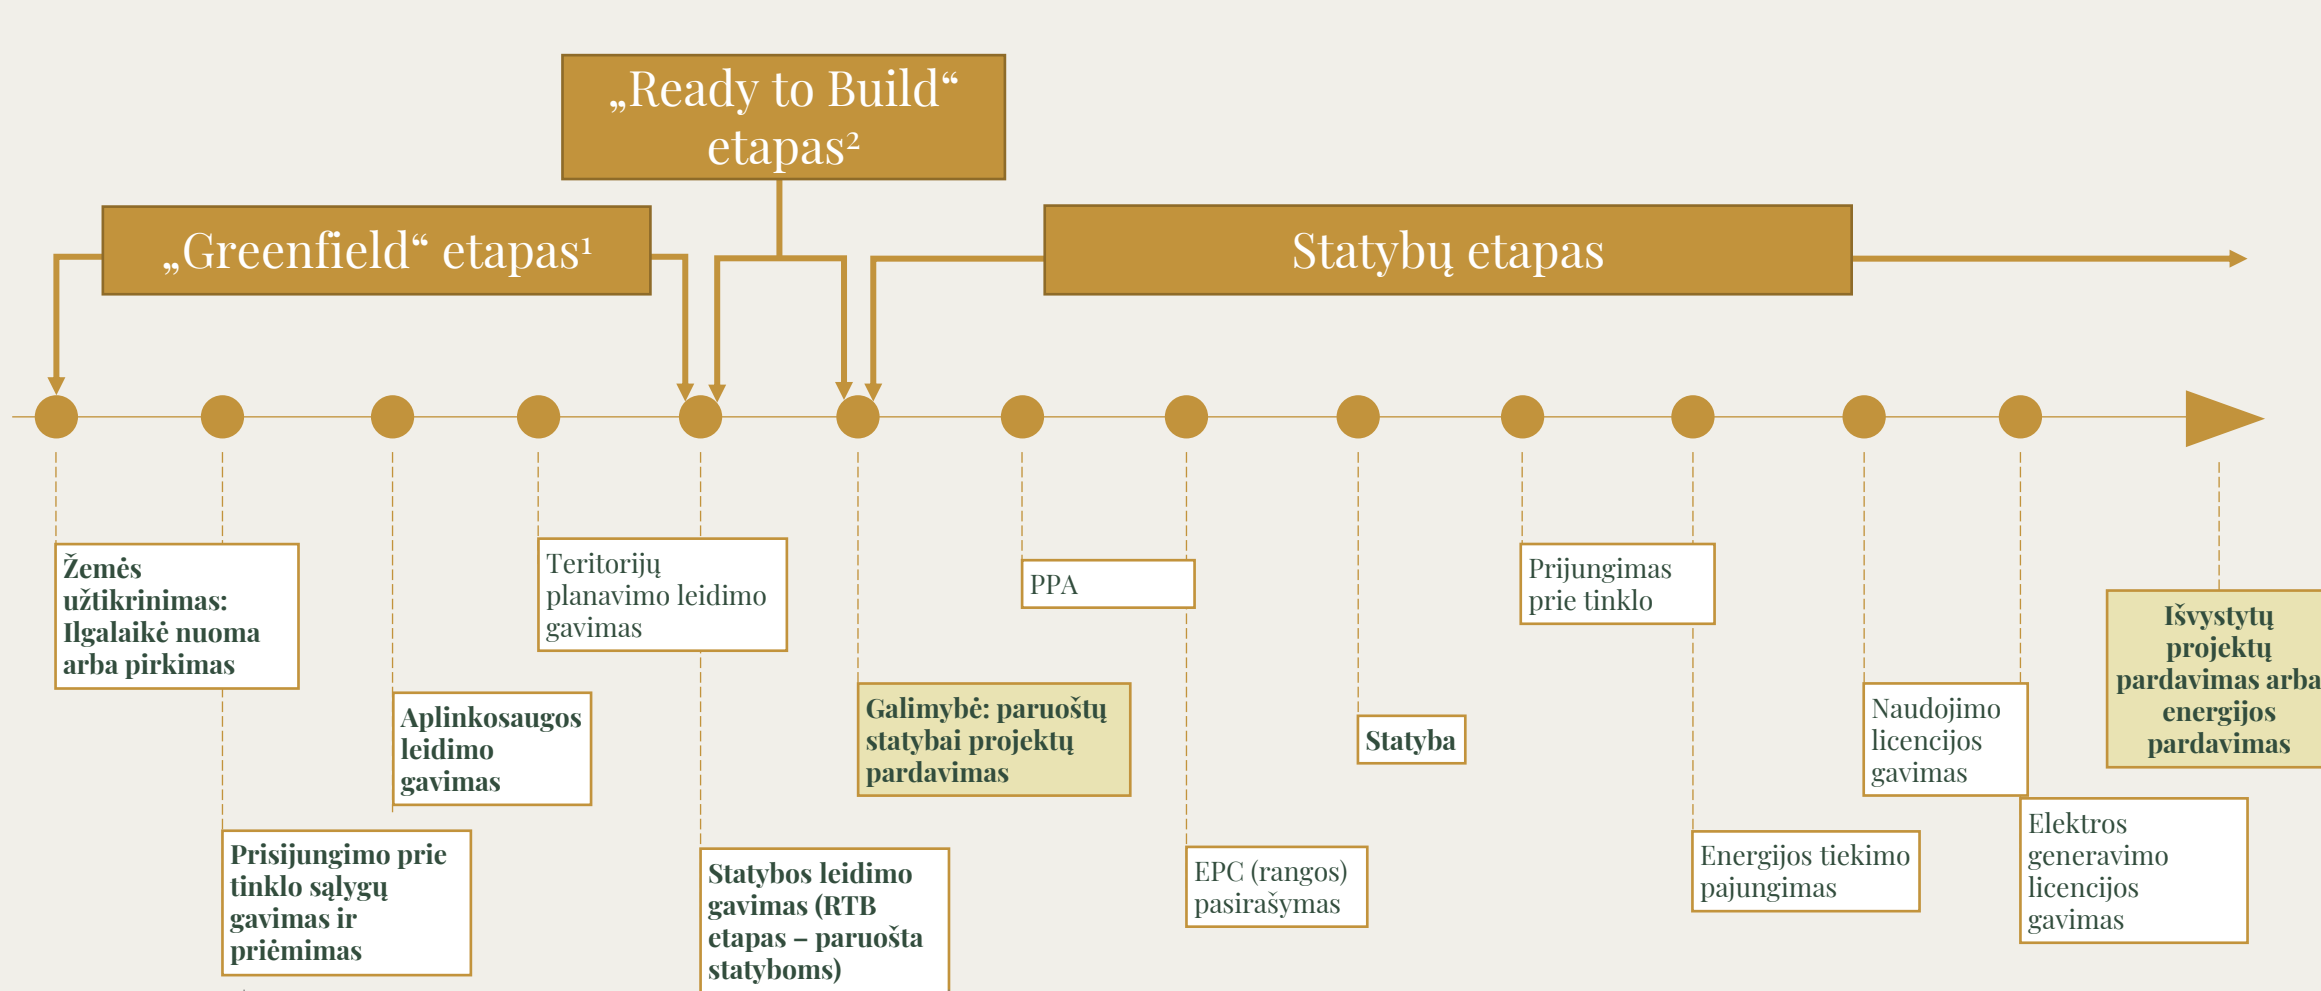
„Ready to Build“ etapas²

„Greenfield“ etapas¹

Statybų etapas

Žemės užtikrinimas: Ilgalaikė nuoma arba pirkimas

Prisijungimo prie tinklo sąlygų gavimas ir priėmimas

Aplinkosaugos leidimo gavimas

Teritorijų planavimo leidimo gavimas

Statybos leidimo gavimas (RTB etapas – paruošta statyboms)

Galimybė: paruoštų statybai projektų pardavimas

PPA

EPC (rangos) pasirašymas

Statyba

Prijungimas prie tinklo

Energijos tiekimo pajungimas

Naudojimo licencijos gavimas

Elektros generavimo licencijos gavimas

Išvystytų projektų pardavimas arba energijos pardavimas